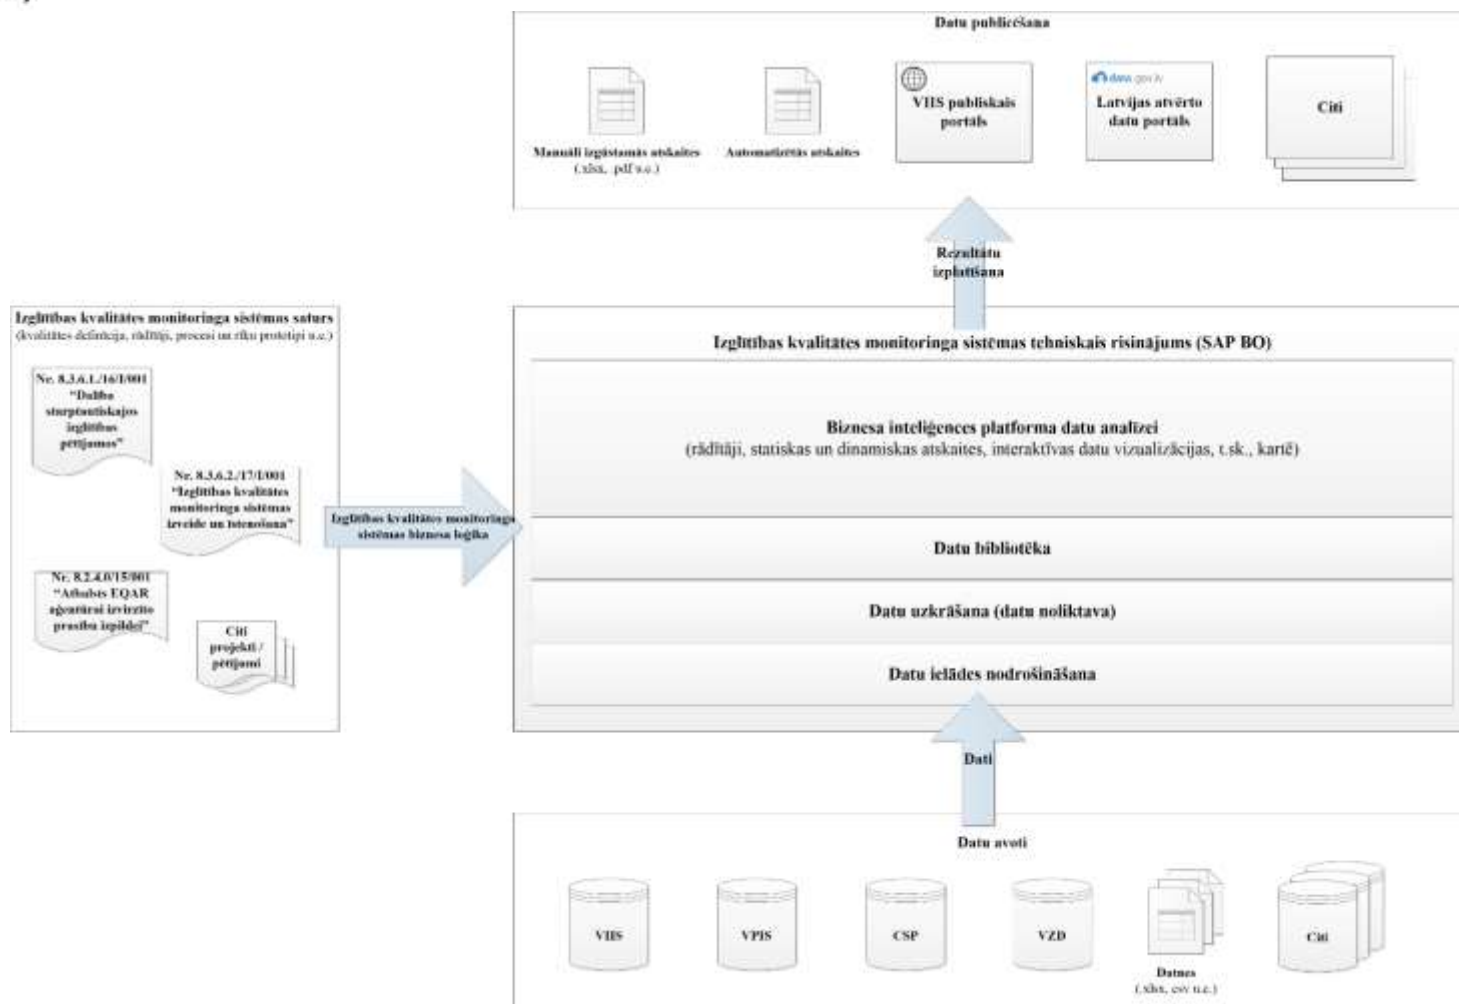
Datu publicēšana

Manuāli izgūstamās atskaites (.xlsx, .pdf u.c.)

Automatizētās atskaites

VIIS publiskais portāls

data.gov.lv

Latvijas atvērto datu portāls

Citi

Rezultātu izplatīšana

Izglītības kvalitātes monitoringa sistēmas saturs
(kvalitātes definīcija, rādītāji, procesi un rīku prototipi u.c.)

Nr. 8.3.6.1./16/I/001 "Dalība starptautiskajos izglītības pētījumos"

Nr. 8.3.6.2./17/I/001 "Izglītības kvalitātes monitoringa sistēmas izveide un īstenošana"

Nr. 8.2.4.0/15/I/001 "Atbalsts EQAR aģentūrai izvirzīto prasību izpildei"

Citi projekti / pētījumi

Izglītības kvalitātes monitoringa sistēmas biznesa loģika

Izglītības kvalitātes monitoringa sistēmas tehniskais risinājums (SAP BO)

Biznesa inteliģences platforma datu analīzei
(rādītāji, statiskas un dinamiskas atskaites, interaktīvas datu vizualizācijas, t.sk., kartē)

Datu bibliotēka

Datu uzkrāšana (datu noliktava)

Datu ielādes nodrošināšana

Dati

Datu avoti

VIIS

VPIS

CSP

VZD

Datnes (.xlsx, csv u.c.)

Citi